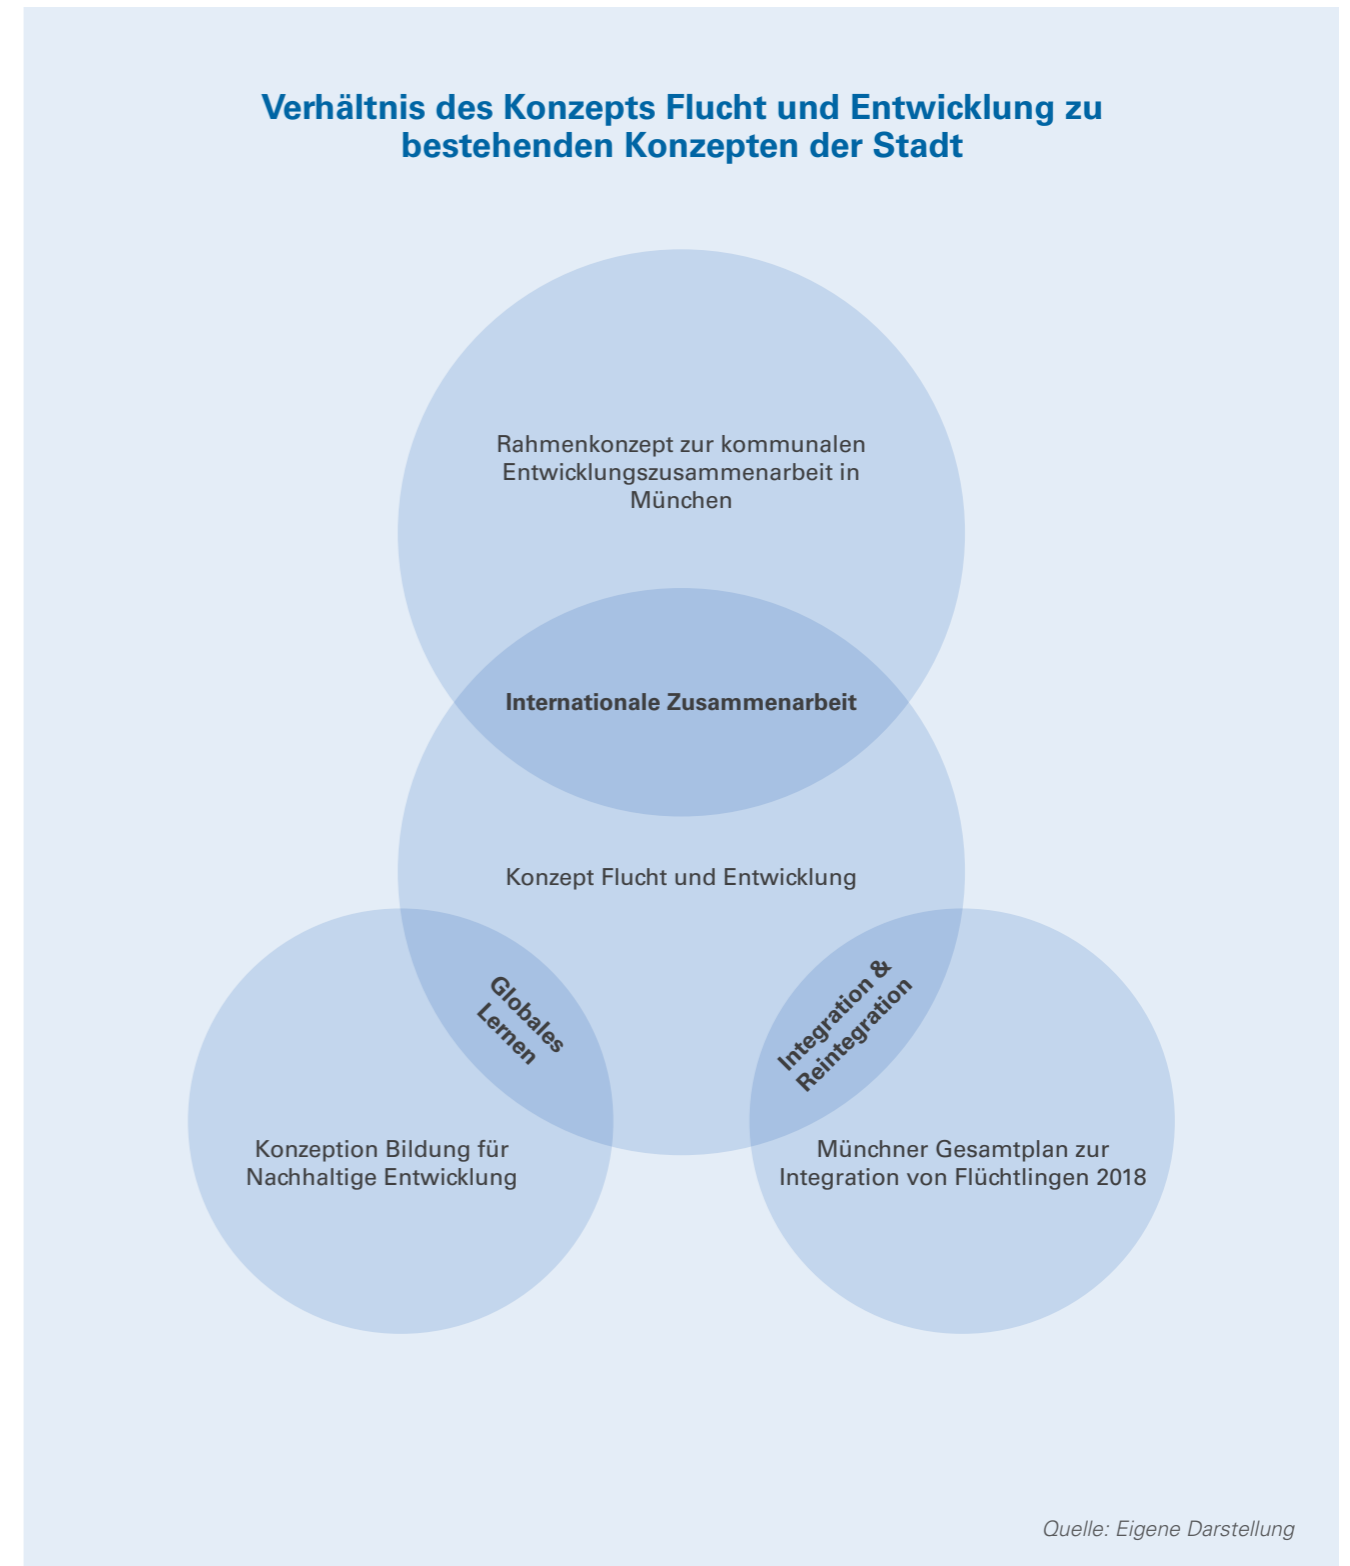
Verhältnis des Konzepts Flucht und Entwicklung zu bestehenden Konzepten der Stadt

Rahmenkonzept zur kommunalen Entwicklungszusammenarbeit in München

Internationale Zusammenarbeit

Konzept Flucht und Entwicklung

Globales Lernen

Integration & Reintegration

Konzeption Bildung für Nachhaltige Entwicklung

Münchner Gesamtplan zur Integration von Flüchtlingen 2018

Quelle: Eigene Darstellung